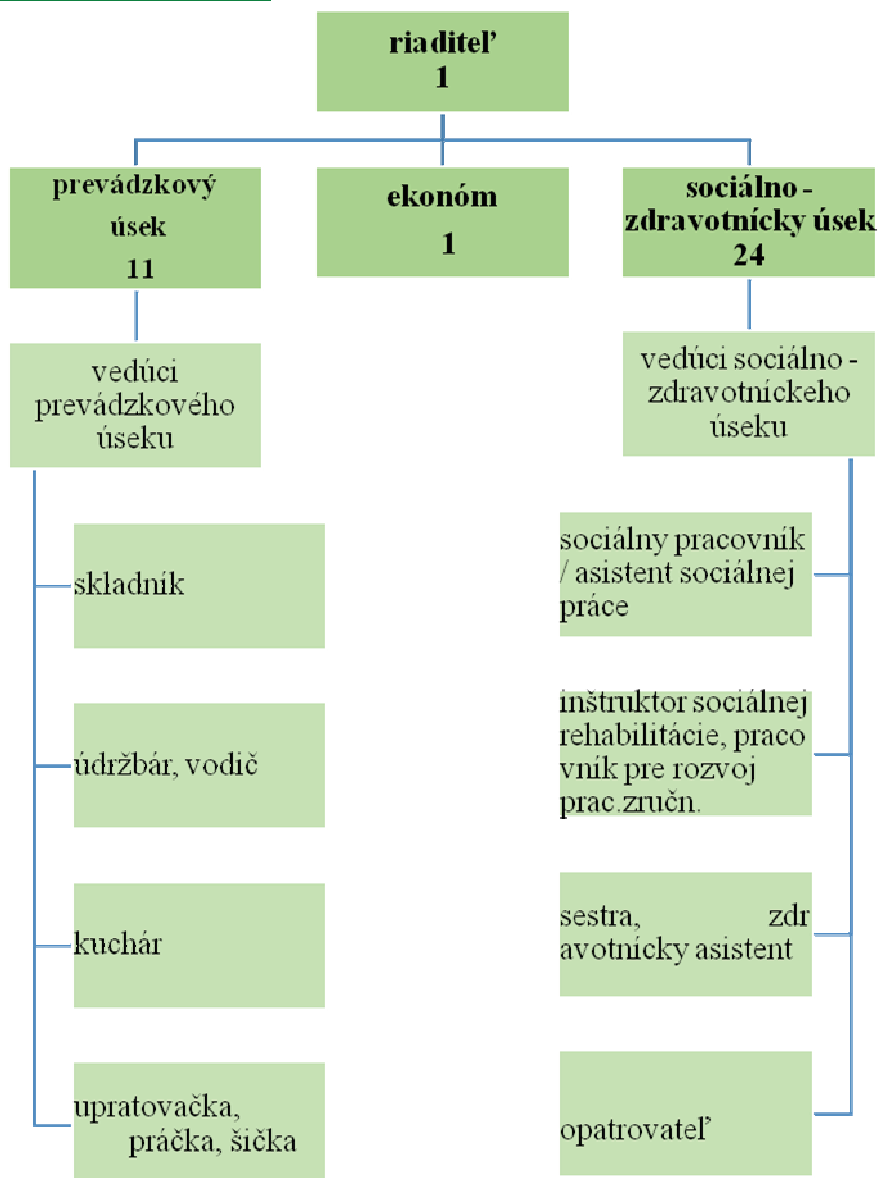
riaditeľ
1

prevádzkový úsek
11

ekonóm
1

sociálno - zdravotnícky úsek
24

vedúci prevádzkového úseku

skladník

údržbár, vodič

kuchár

upratovačka, práčka, šička

vedúci sociálno - zdravotníckeho úseku

sociálny pracovník / asistent sociálnej práce

inštruktor sociálnej rehabilitácie, praco vník pre rozvoj prac.zručn.

sestra, zdr avotnícky asistent

opatrovateľ